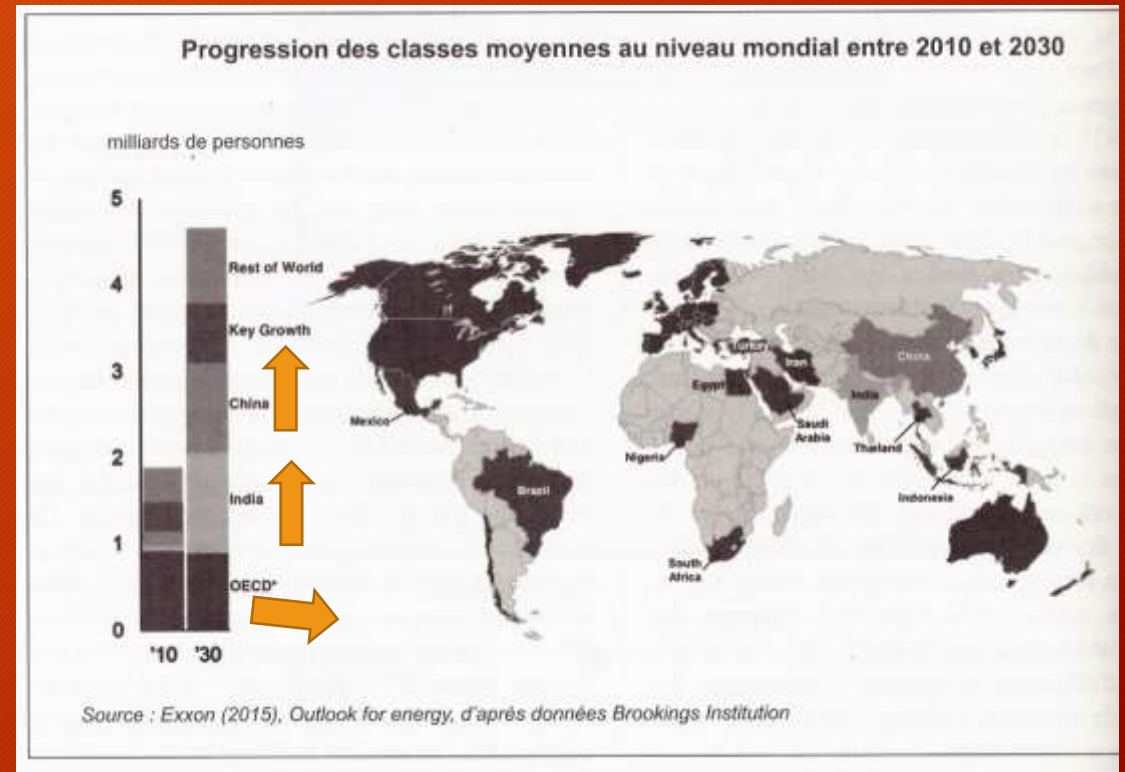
Progression des classes moyennes au niveau mondial entre 2010 et 2030

milliards de personnes

5
4
3
2
1
0

'10 '30

Rest of World
Key Growth
China
India
OECD*

Mexico
Brazil
Nigeria
Egypt
Turkey
Iran
Saudi Arabia
South Africa
China
India
Thailand
Indonesia

Source : Exxon (2015), Outlook for energy, d'après données Brookings Institution